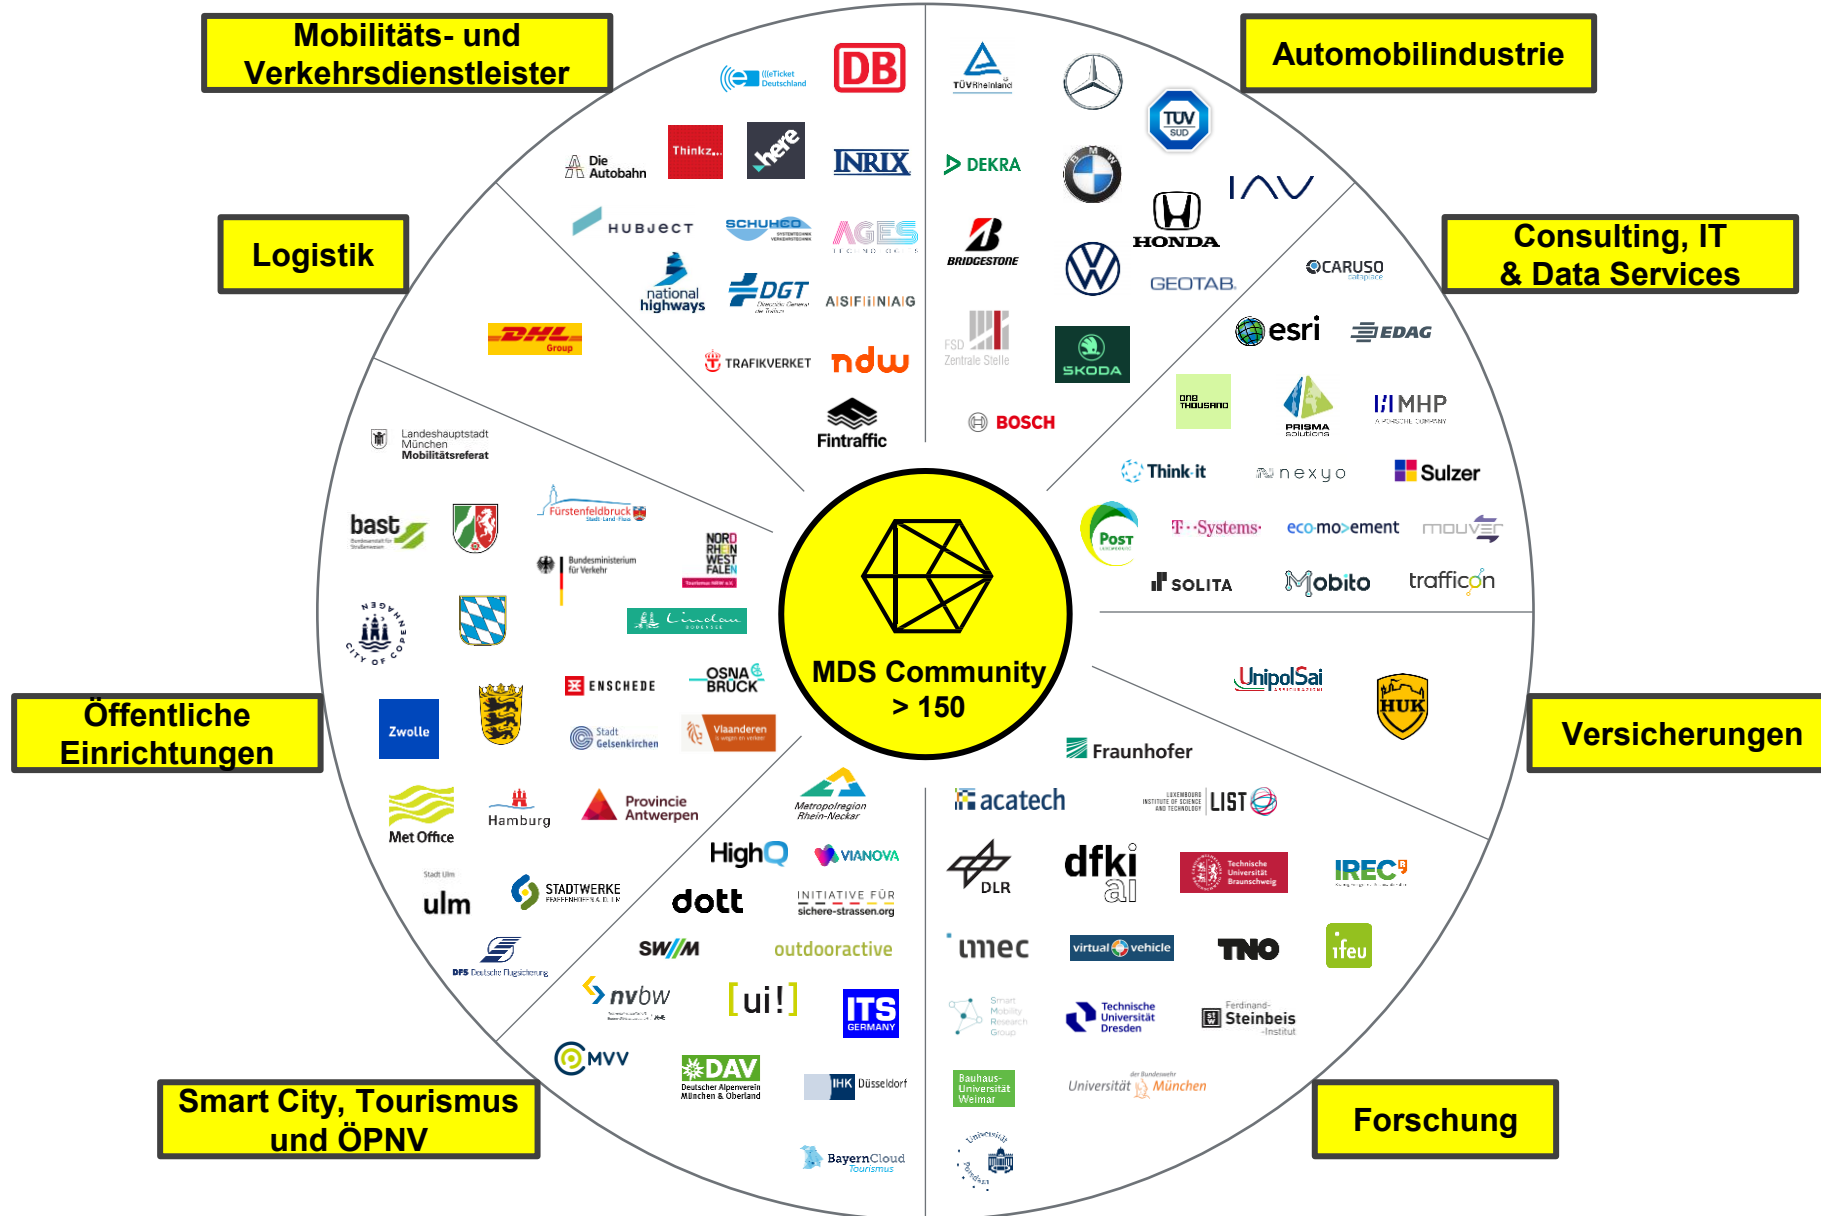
Mobilitäts- und Verkehrsdienstleister

Automobilindustrie

Logistik

Consulting, IT & Data Services

Öffentliche Einrichtungen

Versicherungen

Smart City, Tourismus und ÖPNV

Forschung

MDS Community > 150

((eTicket Deutschland
DB
Die Autobahn
Thinkz
here
INRIX
HUBJECT
SCHUHCO
AGES
national highways
DGT
ASFINAG
TRAFIKVERKET
ndw
Fintraffic

TÜVRheinland
DEKRA
TÜV SÜD
IAV
BRIDGESTONE
HONDA
GEOTAB
FSD Zentrale Stelle
SKODA
BOSCH

CARUSO
esri
EDAG
one THOUSAND
PRISMA solutions
MHP
Think-it
nexyo
Sulzer
Post
T-Systems
eco-movement
mouver
SOLITA
Mobito
trafficon

DHL Group

Landeshauptstadt München Mobilitätsreferat
bast
Fürstenfeldbruck
Bundesministerium für Verkehr
NORD RHEIN WESTFALEN
Lindau
CITY OF COPENHAGEN
ENSCHEDE
OSNABRÜCK
Zwolle
Stadt Gelsenkirchen
Vlaanderen

UnipolSai
HUK

Met Office
Hamburg
Provincie Antwerpen
Metropolregion Rhein-Neckar
HighQ
VIANOVA
Stadt Ulm ulm
STADTWERKE
dott
INITIATIVE FÜR sichere-strassen.org
DFS Deutsche Flugsicherung
SWM
outdooractive
nvbw
[ui!]
ITS GERMANY
MVV
DAV Deutscher Alpenverein München & Oberland
IHK Düsseldorf
BayernCloud Tourismus

Fraunhofer
acatech
LIST
DLR
dfki
Technische Universität Braunschweig
IREC
imec
virtual vehicle
TNO
ifeu
Smart Mobility Research Group
Technische Universität Dresden
Ferdinand-Steinbeis-Institut
Bauhaus-Universität Weimar
Universität der Bundeswehr München